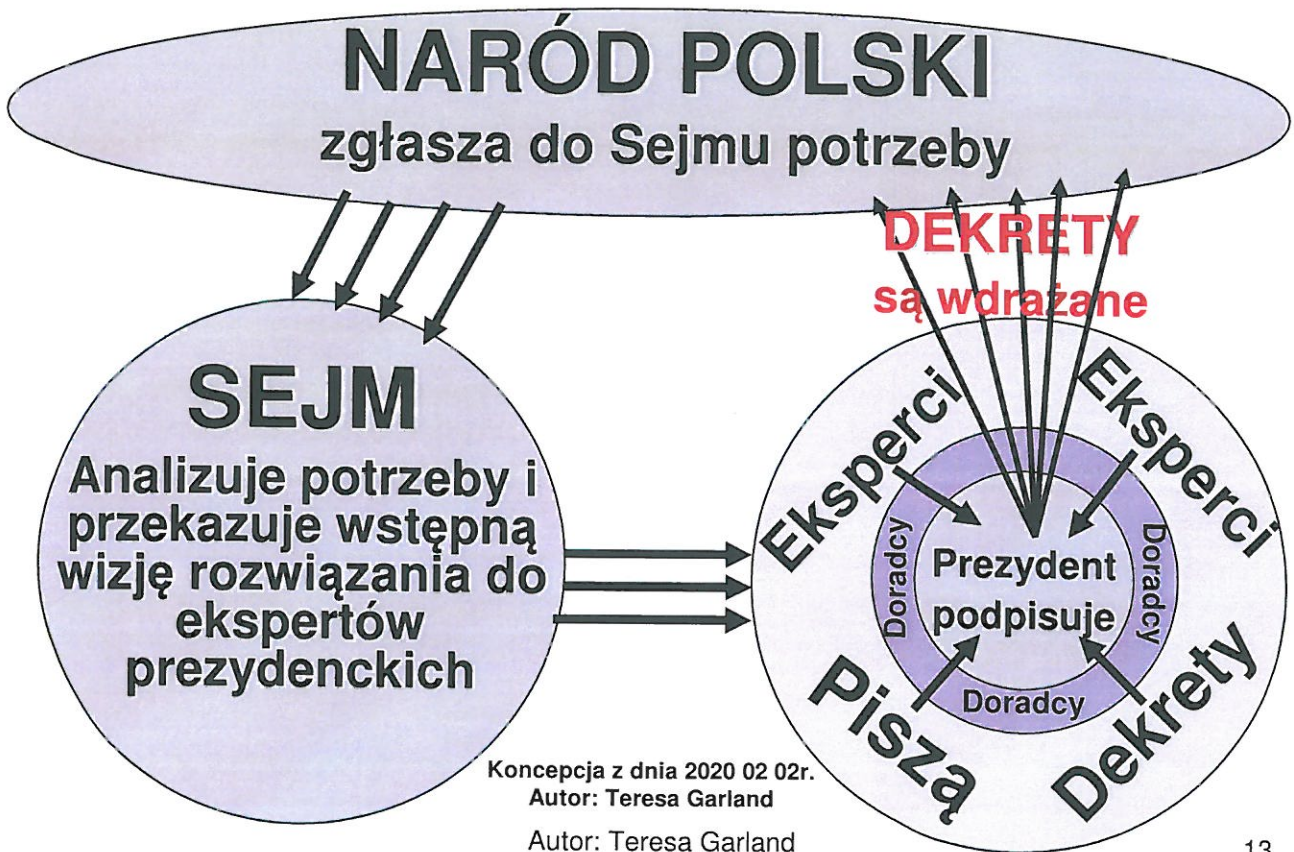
NARÓD POLSKI
zgłasza do Sejmu potrzeby

DEKRETY
są wdrażane

SEJM
Analizuje potrzeby i przekazuje wstępną wizję rozwiązania do ekspertów prezydenckich

Eksperci
Eksperci
Doradcy
Doradcy
Prezydent podpisuje
Doradcy
Piszą
Dekrety

Koncepcja z dnia 2020 02 02r.
Autor: Teresa Garland

Autor: Teresa Garland

13